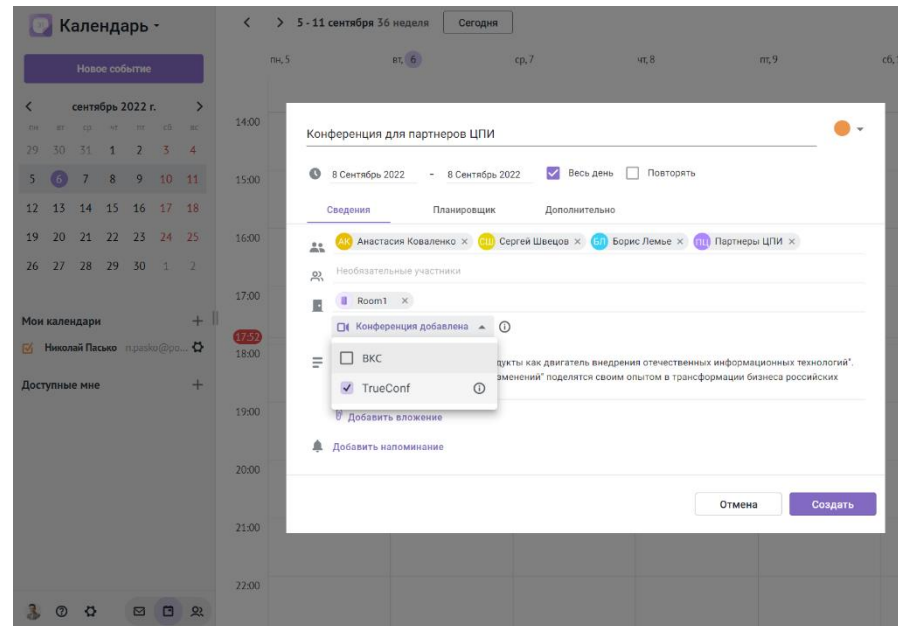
Календарь
Новое событие
сентябрь 2022 г.
пн вт ср чт пт сб вс
29 30 31 1 2 3 4
5 6 7 8 9 10 11
12 13 14 15 16 17 18
19 20 21 22 23 24 25
26 27 28 29 30 1 2

Мои календари +
Николай Пасько n.pasko@po...
Доступные мне +

5 - 11 сентября 36 неделя Сегодня
пн, 5 вт, 6 ср, 7 чт, 8 пт, 9 сб, 10

14:00
15:00
16:00
17:00
17:52
18:00
19:00
20:00
21:00
22:00

Конференция для партнеров ЦПИ
8 Сентябрь 2022 - 8 Сентябрь 2022 Весь день Повторять
Сведения Планировщик Дополнительно
АК Анастасия Коваленко × СШ Сергей Швецов × БЛ Борис Лемье × ПЦ Партнеры ЦПИ ×
Необязательные участники
Room1 ×
Конференция добавлена
ВКС
TrueConf
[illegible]дукты как двигатель внедрения отечественных информационных технологий".
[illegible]менений" поделится своим опытом в трансформации бизнеса российских
Добавить вложение
Добавить напоминание
Отмена Создать